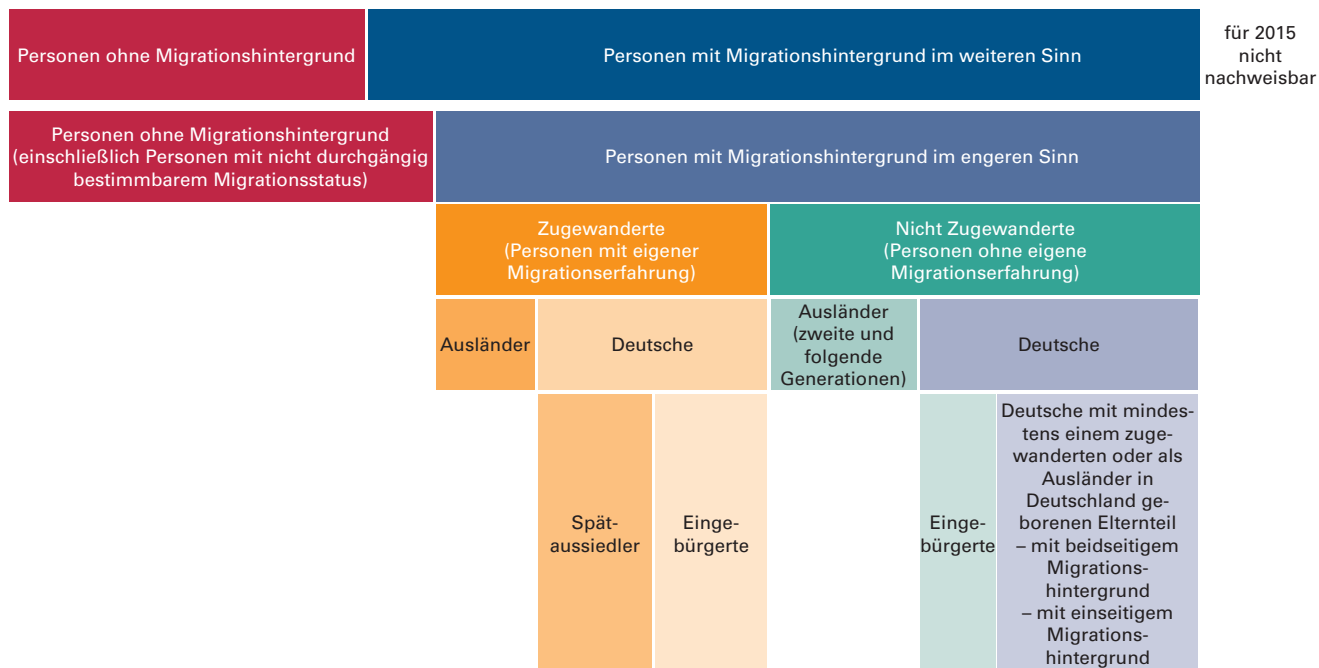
Personen ohne Migrationshintergrund

Personen mit Migrationshintergrund im weiteren Sinn

für 2015 nicht nachweisbar

Personen ohne Migrationshintergrund (einschließlich Personen mit nicht durchgängig bestimmbarem Migrationsstatus)

Personen mit Migrationshintergrund im engeren Sinn

Zugewanderte (Personen mit eigener Migrationserfahrung)

Nicht Zugewanderte (Personen ohne eigene Migrationserfahrung)

Ausländer

Deutsche

Ausländer (zweite und folgende Generationen)

Deutsche

Spätaussiedler

Eingebürgerte

Eingebürgerte

Deutsche mit mindestens einem zugewanderten oder als Ausländer in Deutschland geborenen Elternteil
– mit beidseitigem Migrationshintergrund
– mit einseitigem Migrationshintergrund